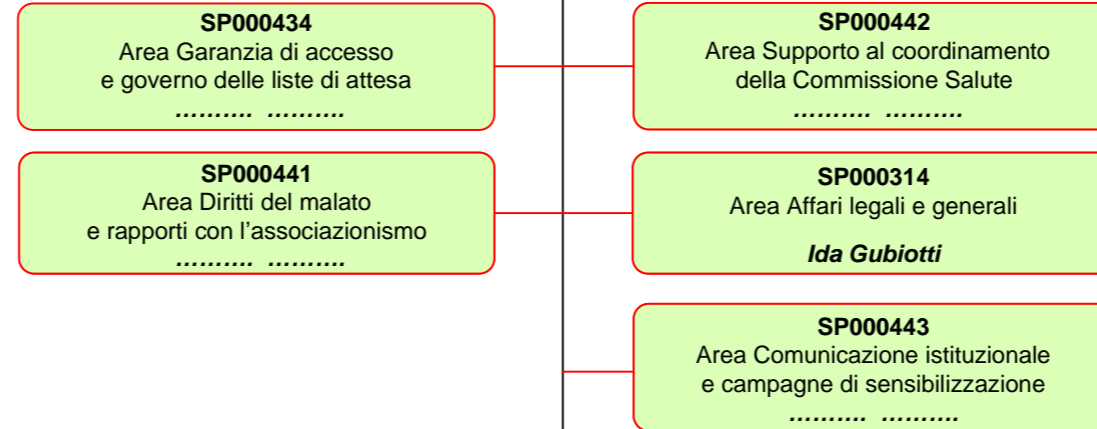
SP000434
Area Garanzia di accesso
e governo delle liste di attesa
………. ……….

SP000442
Area Supporto al coordinamento
della Commissione Salute
………. ……….

SP000441
Area Diritti del malato
e rapporti con l'associazionismo
………. ……….

SP000314
Area Affari legali e generali
Ida Gubiotti

SP000443
Area Comunicazione istituzionale
e campagne di sensibilizzazione
………. ……….